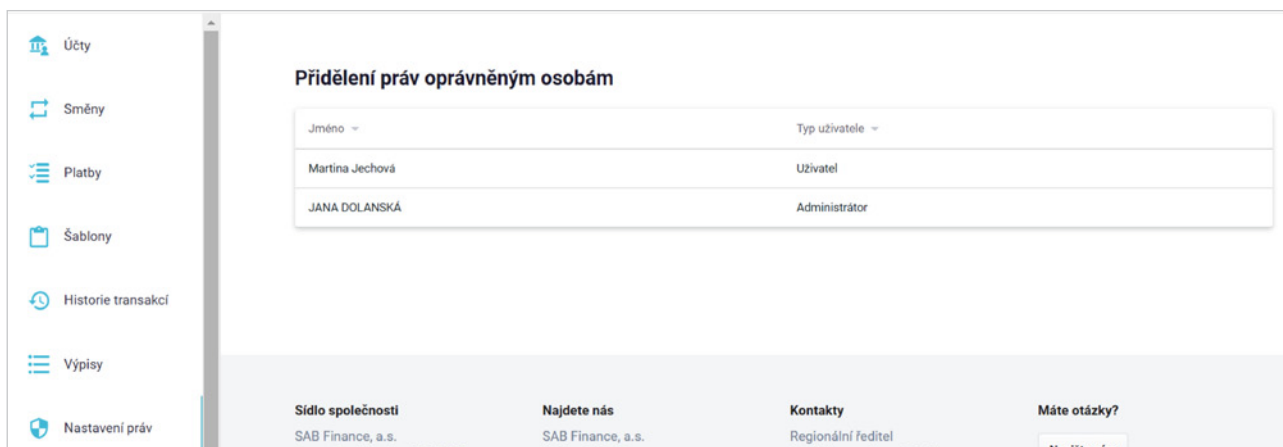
Účty

Směny

Platby

Šablony

Historie transakcí

Výpisy

Nastavení práv

Přidělení práv oprávněným osobám

| Jméno | Typ uživatele |
|---|---|
| Martina Jechová | Uživatel |
| JANA DOLANSKÁ | Administrátor |

Sídlo společnosti
SAB Finance, a.s.

Najdete nás
SAB Finance, a.s.

Kontakty
Regionální ředitel

Máte otázky?
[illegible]